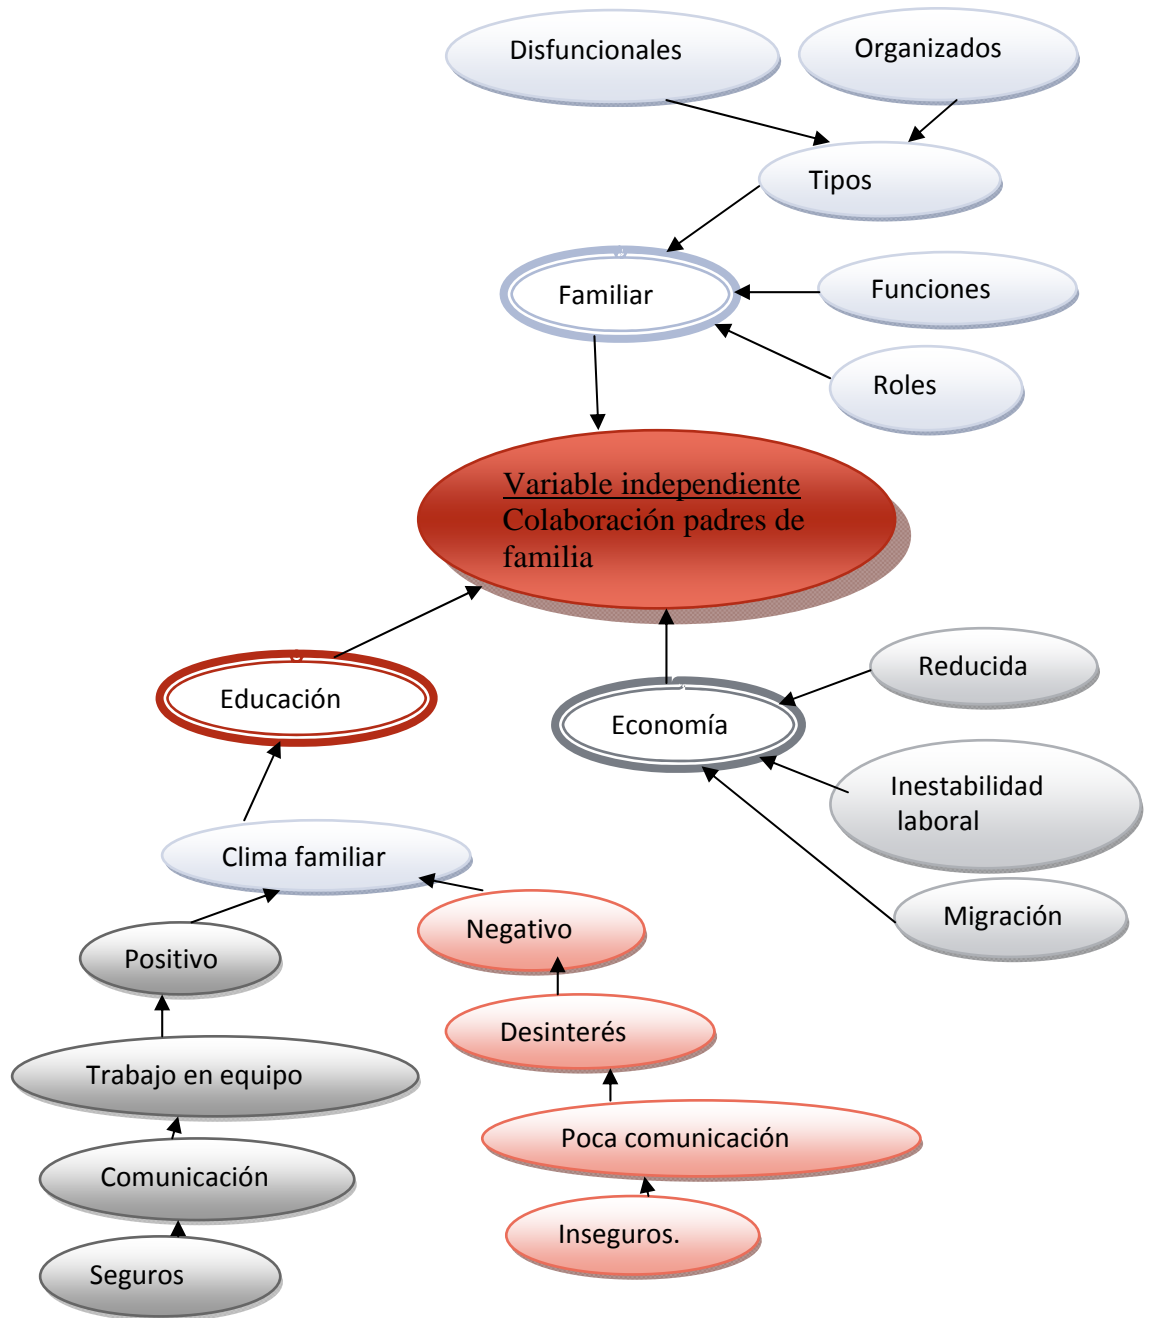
Disfuncionales

Organizados

Tipos

Familiar

Funciones

Roles

Variable independiente
Colaboración padres de familia

Educación

Economía

Reducida

Inestabilidad laboral

Migración

Clima familiar

Positivo

Negativo

Trabajo en equipo

Desinterés

Comunicación

Poca comunicación

Seguros

Inseguros.